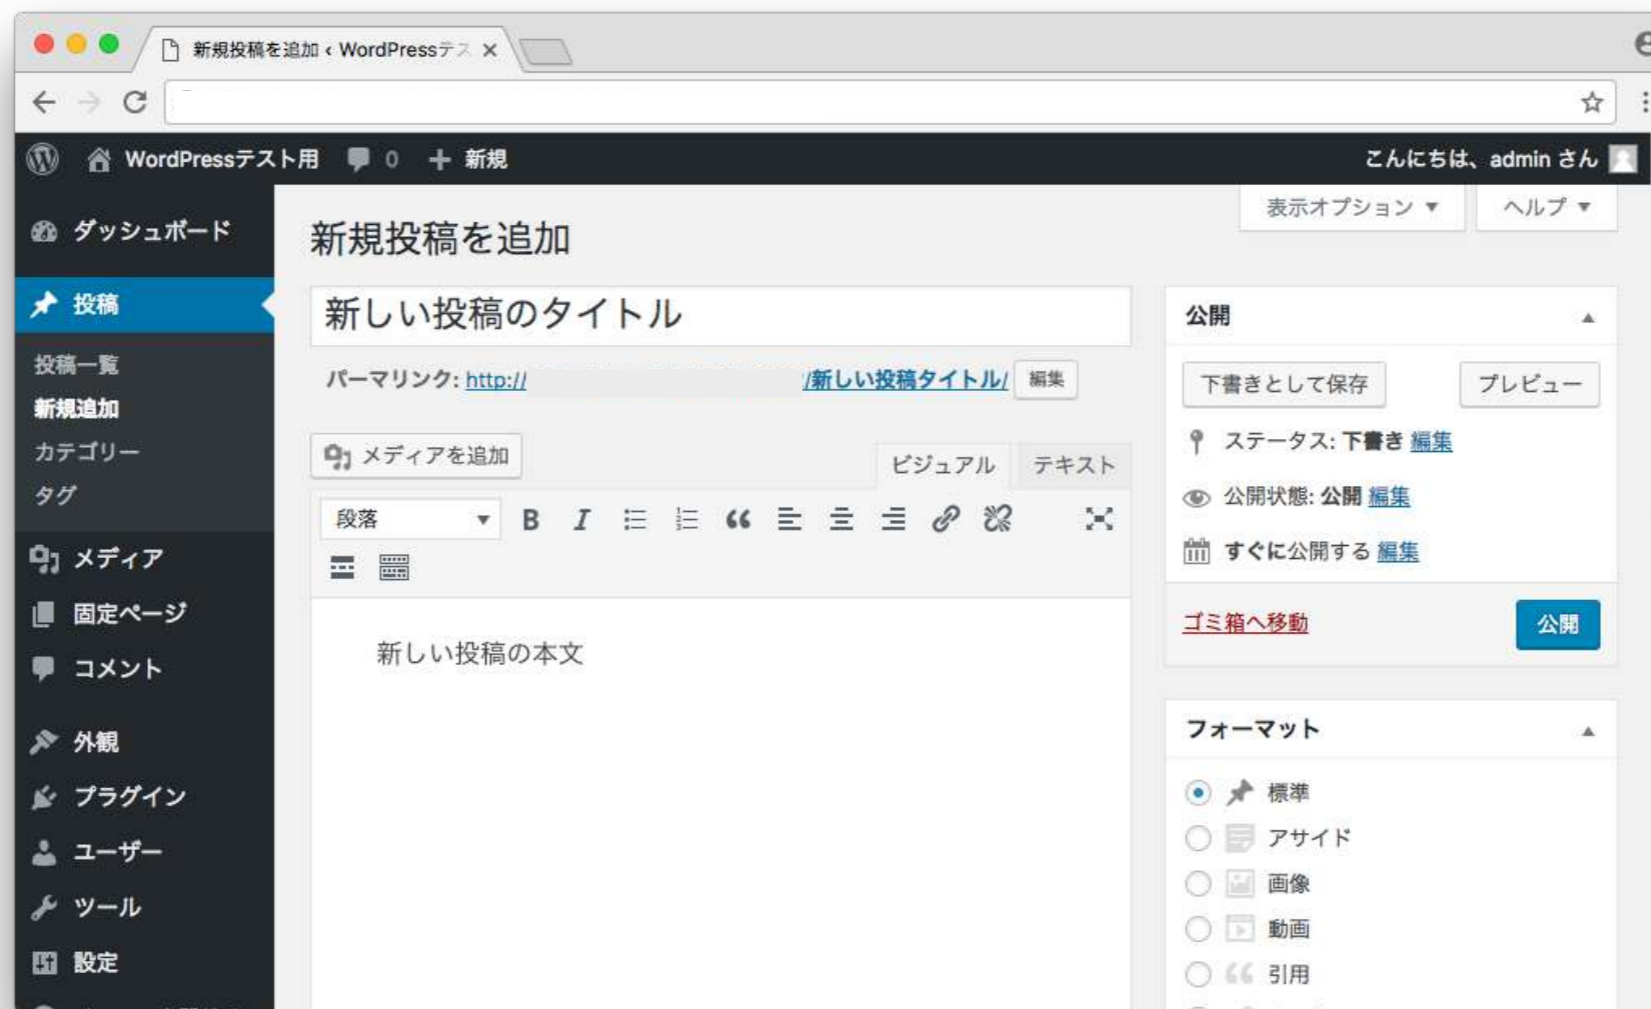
新規投稿を追加 ‹ WordPressテ ×

WordPressテスト用 0 新規 こんにちは、admin さん

ダッシュボード
投稿
投稿一覧
新規追加
カテゴリー
タグ
メディア
固定ページ
コメント
外観
プラグイン
ユーザー
ツール
設定

表示オプション ▼ ヘルプ ▼

新規投稿を追加

新しい投稿のタイトル

パーマリンク: http:// /新しい投稿タイトル/ 編集

メディアを追加 ビジュアル テキスト

段落

新しい投稿の本文

公開

下書きとして保存 プレビュー

ステータス: 下書き 編集

公開状態: 公開 編集

すぐに公開する 編集

ゴミ箱へ移動 公開

フォーマット

標準
アサイド
画像
動画
引用